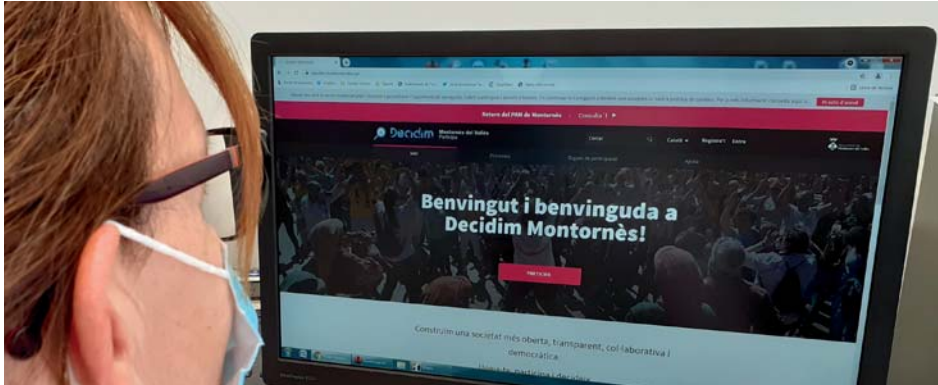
Retorn del PAM de Montornès    Consulta 1

Decidim Montornès del Vallès Participa

Cercar    Català    Registre't    Entra

Benvingut i benvinguda a Decidim Montornès!

Construïm una societat més oberta, transparent, col·laborativa i democràtica.

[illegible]